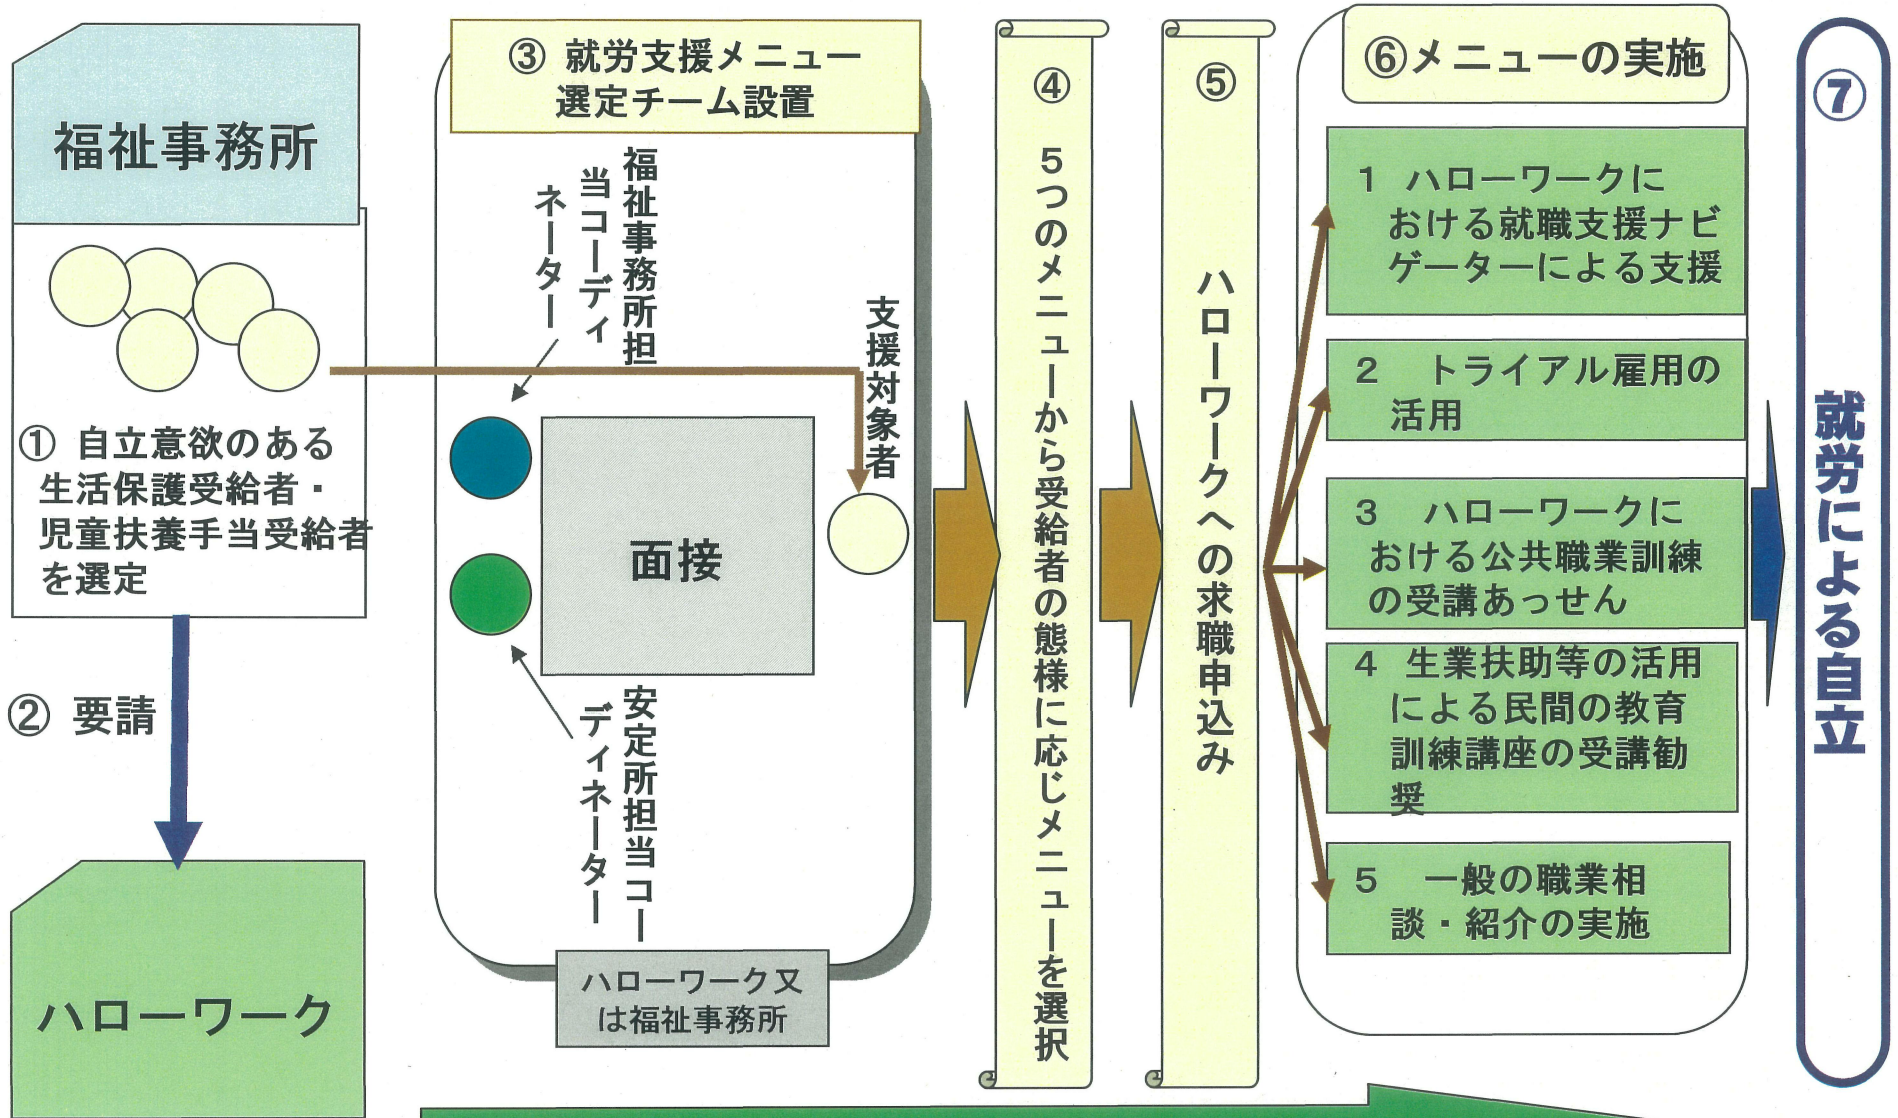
福祉事務所

① 自立意欲のある生活保護受給者・児童扶養手当受給者を選定

② 要請

ハローワーク

③ 就労支援メニュー選定チーム設置

福祉事務所担当コーディネーター

支援対象者

面接

安定所担当コーディネーター

ハローワーク又は福祉事務所

④ 5つのメニューから受給者の態様に応じメニューを選択

⑤ ハローワークへの求職申込み

⑥メニューの実施

1 ハローワークにおける就職支援ナビゲーターによる支援

2 トライアル雇用の活用

3 ハローワークにおける公共職業訓練の受講あっせん

4 生業扶助等の活用による民間の教育訓練講座の受講勧奨

5 一般の職業相談・紹介の実施

⑦ 就労による自立